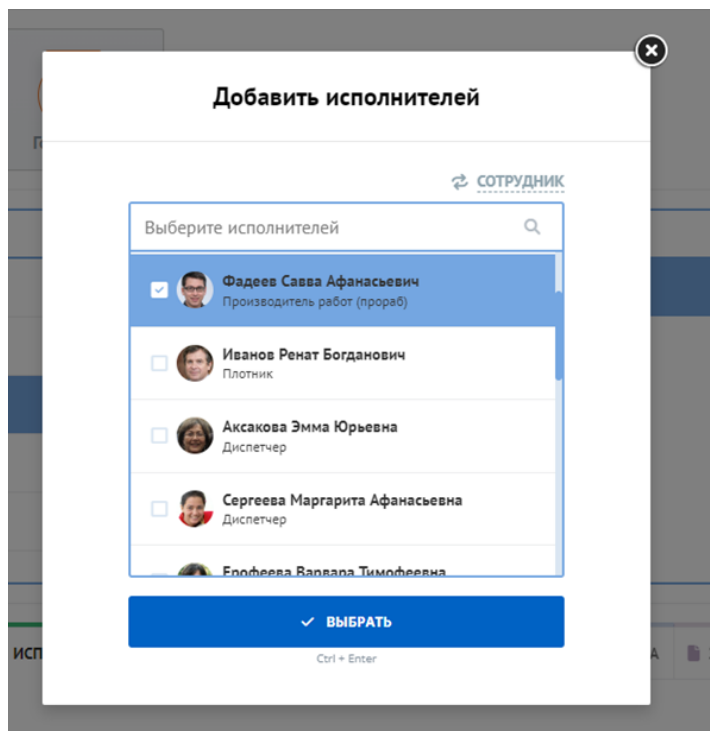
Добавить исполнителей

СОТРУДНИК

Выберите исполнителей

Фадеев Савва Афанасьевич
Производитель работ (прораб)

Иванов Ренат Богданович
Плотник

Аксакова Эмма Юрьевна
Диспетчер

Сергеева Маргарита Афанасьевна
Диспетчер

Ерофеева Варвара Тимофеевна

ВЫБРАТЬ

Ctrl + Enter

ИСП

Г